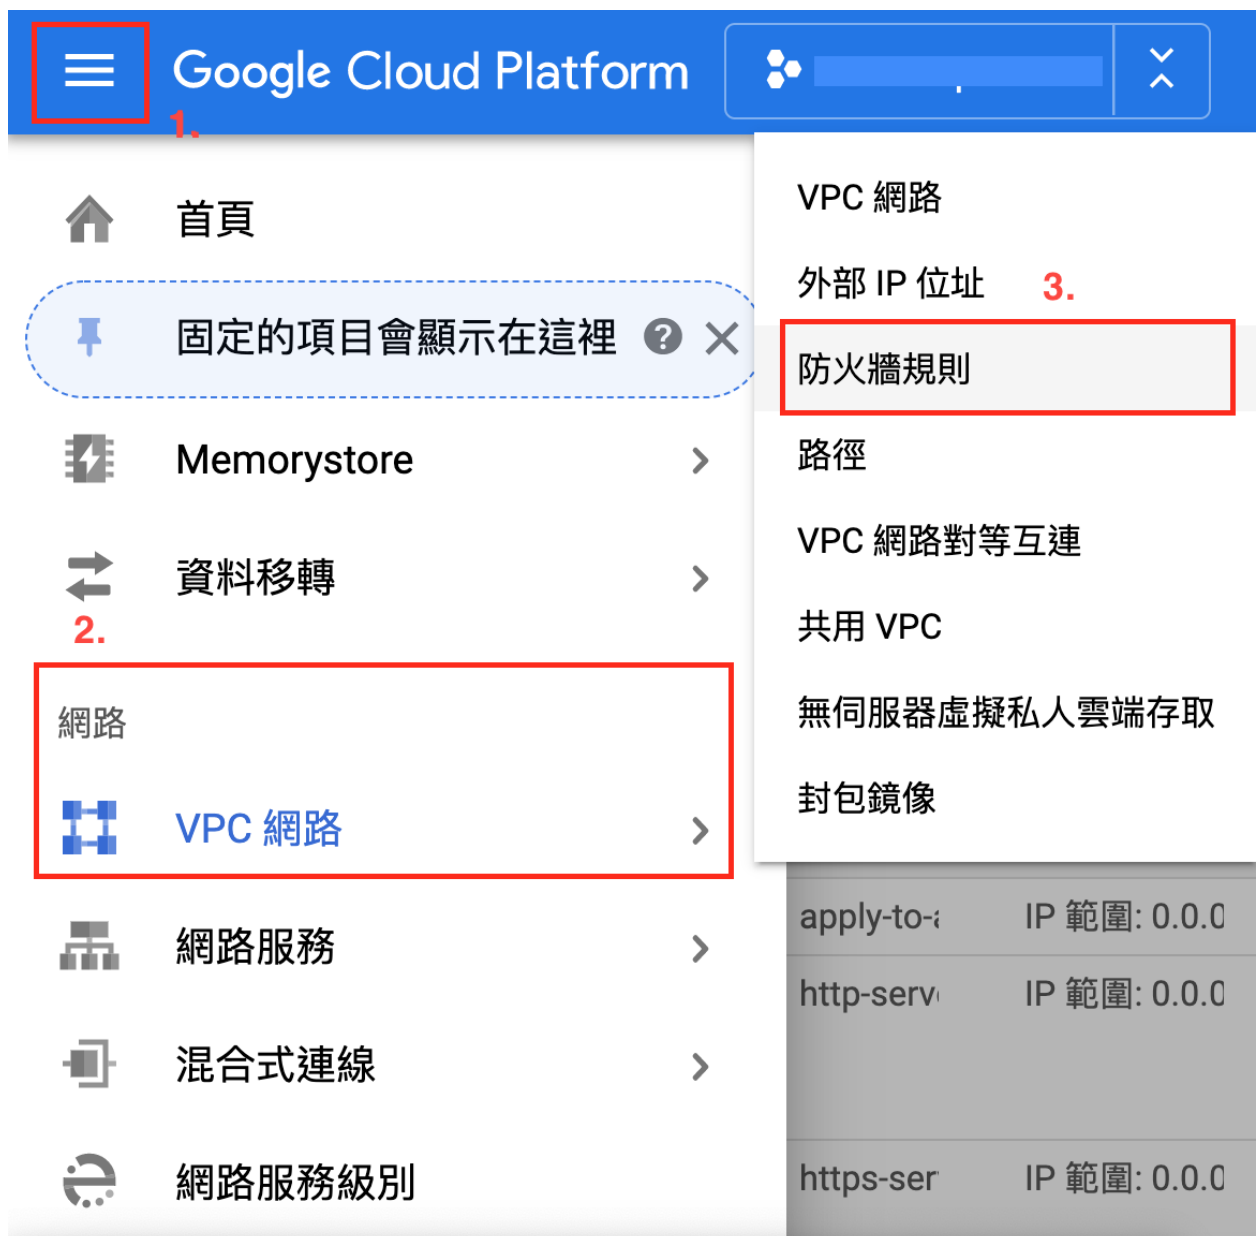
Google Cloud Platform

1.

首頁

固定的項目會顯示在這裡

Memorystore

資料移轉

2.

網路

VPC 網路

網路服務

混合式連線

網路服務級別

VPC 網路

外部 IP 位址

3.

防火牆規則

路徑

VPC 網路對等互連

共用 VPC

無伺服器虛擬私人雲端存取

封包鏡像

apply-to-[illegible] IP 範圍: 0.0.0

http-serv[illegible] IP 範圍: 0.0.0

https-ser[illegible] IP 範圍: 0.0.0